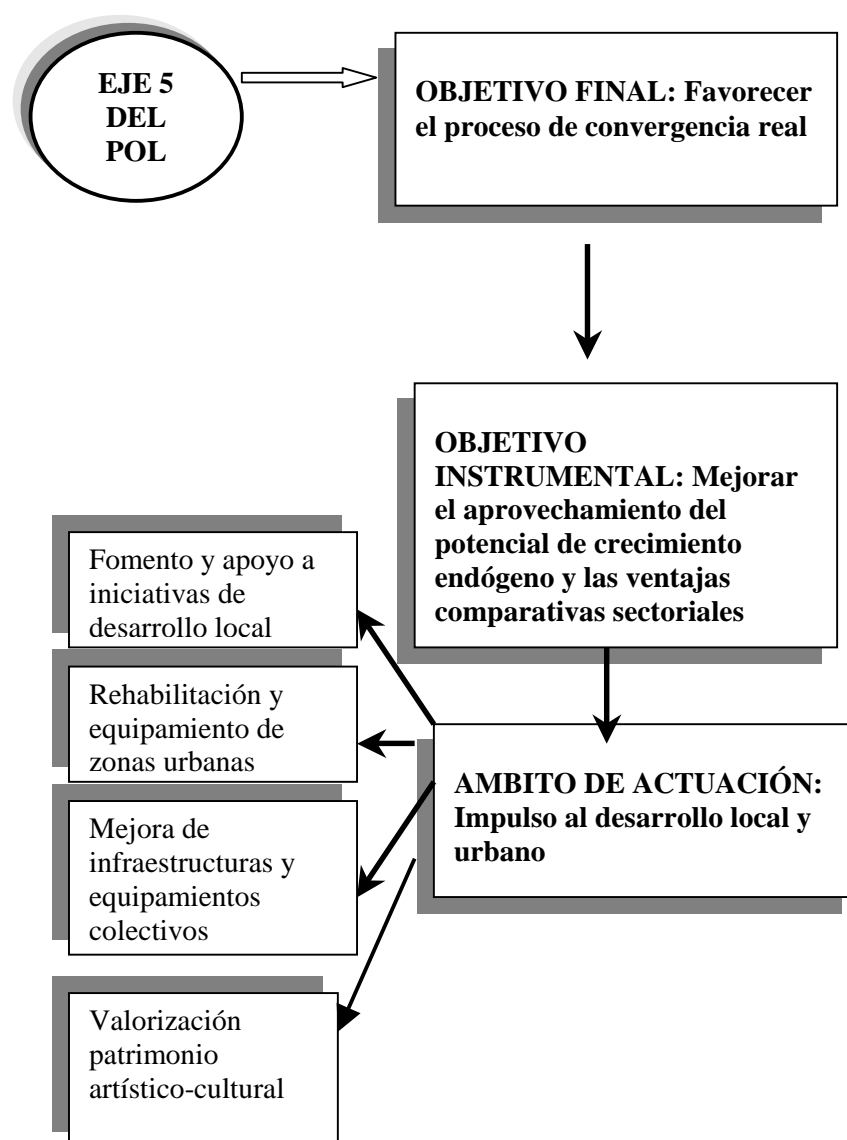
EJE 5 DEL POL

OBJETIVO FINAL: Favorecer el proceso de convergencia real

OBJETIVO INSTRUMENTAL: Mejorar el aprovechamiento del potencial de crecimiento endógeno y las ventajas comparativas sectoriales

Fomento y apoyo a iniciativas de desarrollo local

Rehabilitación y equipamiento de zonas urbanas

AMBITO DE ACTUACIÓN: Impulso al desarrollo local y urbano

Mejora de infraestructuras y equipamientos colectivos

Valorización patrimonio artístico-cultural